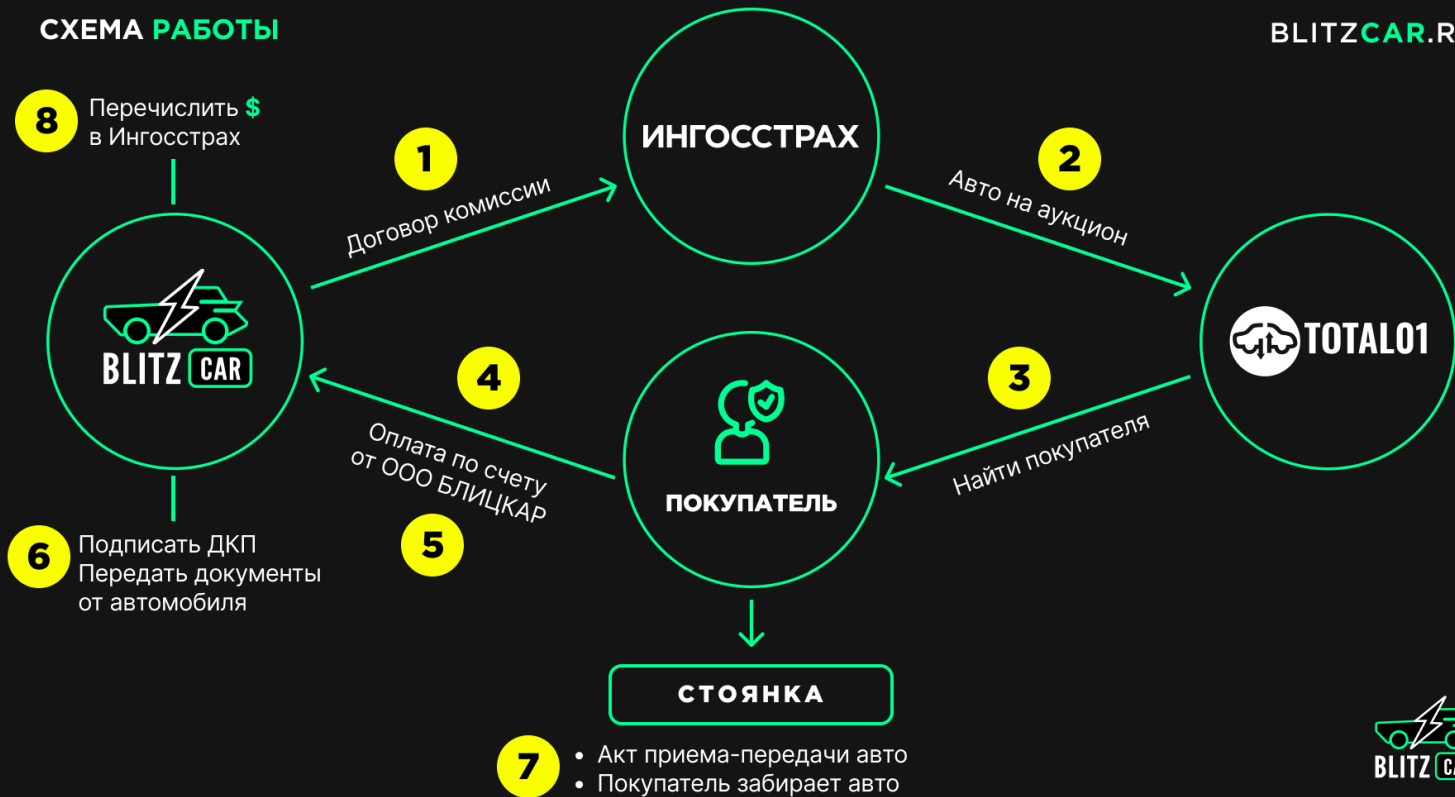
СХЕМА РАБОТЫ

BLITZCAR.R

8 Перечислить $ в Ингосстрах

1 Договор комиссии

ИНГОССТРАХ

2 Авто на аукцион

BLITZ CAR

TOTAL01

4 Оплата по счету от ООО БЛИЦКАР 5

ПОКУПАТЕЛЬ

3 Найти покупателя

6 Подписать ДКП
Передать документы от автомобиля

СТОЯНКА

7
• Акт приема-передачи авто
• Покупатель забирает авто

BLITZ CA